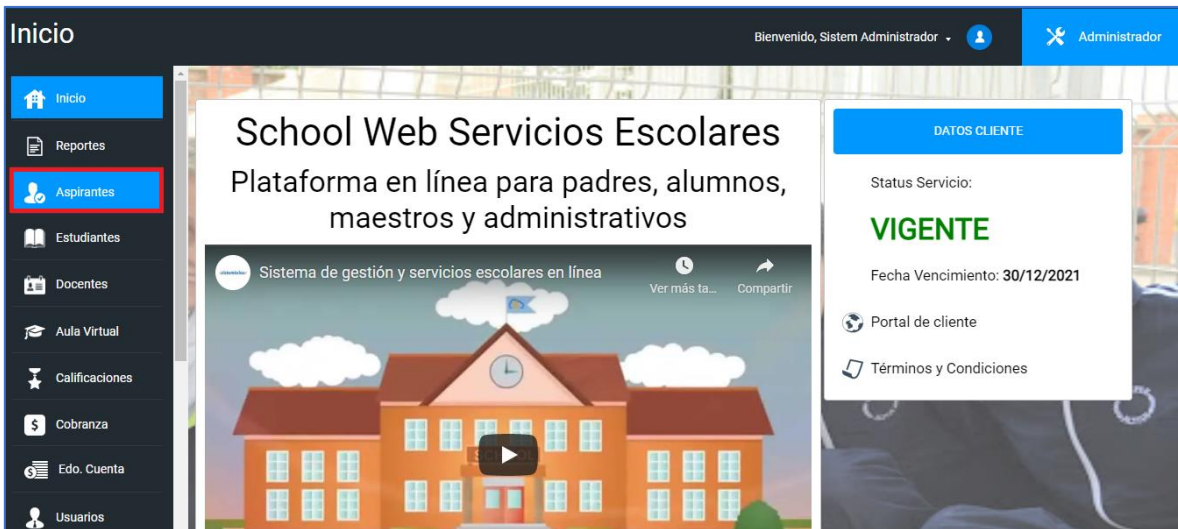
Inicio

Bienvenido, Sistem Administrador

Administrador

Inicio
Reportes
Aspirantes
Estudiantes
Docentes
Aula Virtual
Calificaciones
Cobranza
Edo. Cuenta
Usuarios

School Web Servicios Escolares

Plataforma en línea para padres, alumnos, maestros y administrativos

Sistema de gestión y servicios escolares en línea

Ver más ta...

Compartir

DATOS CLIENTE

Status Servicio:

VIGENTE

Fecha Vencimiento: 30/12/2021

Portal de cliente

Términos y Condiciones